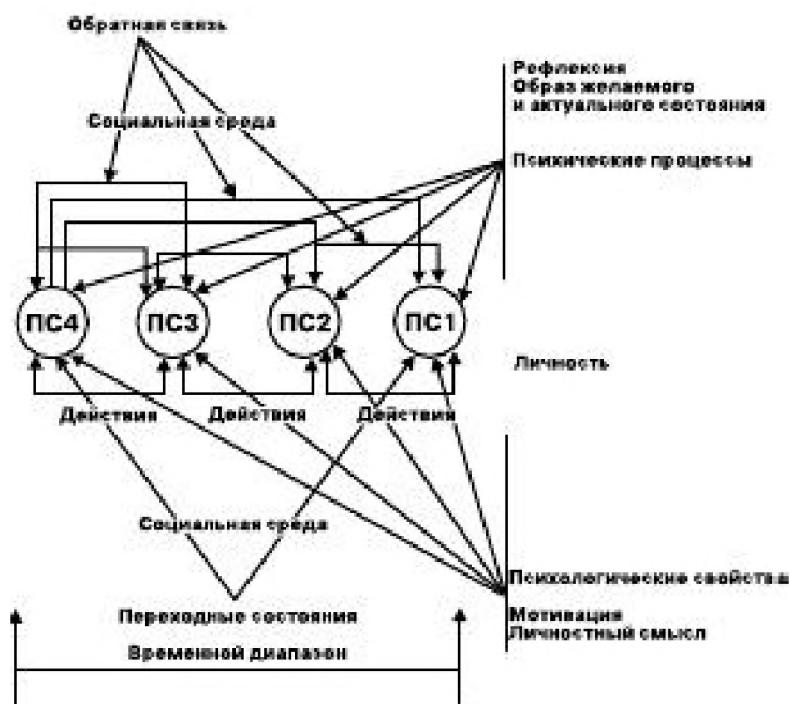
Обратная связь

Социальная среда

Рефлексия
Образ желаемого
и актуального состояния

Психические процессы

ПС4

ПС3

ПС2

ПС1

Личность

Действия

Действия

Действия

Социальная среда

Психологические свойства

Мотивация
Личностный смысл

Переходные состояния

Временной диапазон